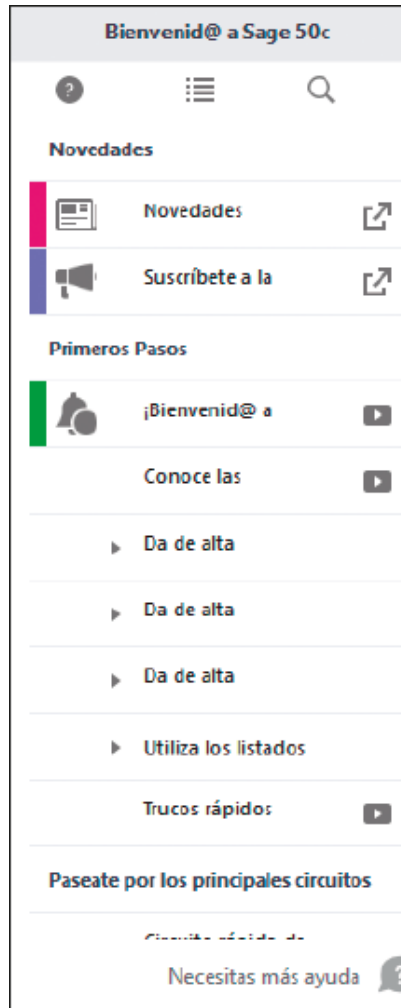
Bienvenid@ a Sage 50c

Novedades

Novedades

Suscríbete a la

Primeros Pasos

¡Bienvenid@ a

Conoce las

Da de alta

Da de alta

Da de alta

Utiliza los listados

Trucos rápidos

Paseate por los principales circuitos

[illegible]

Necesitas más ayuda